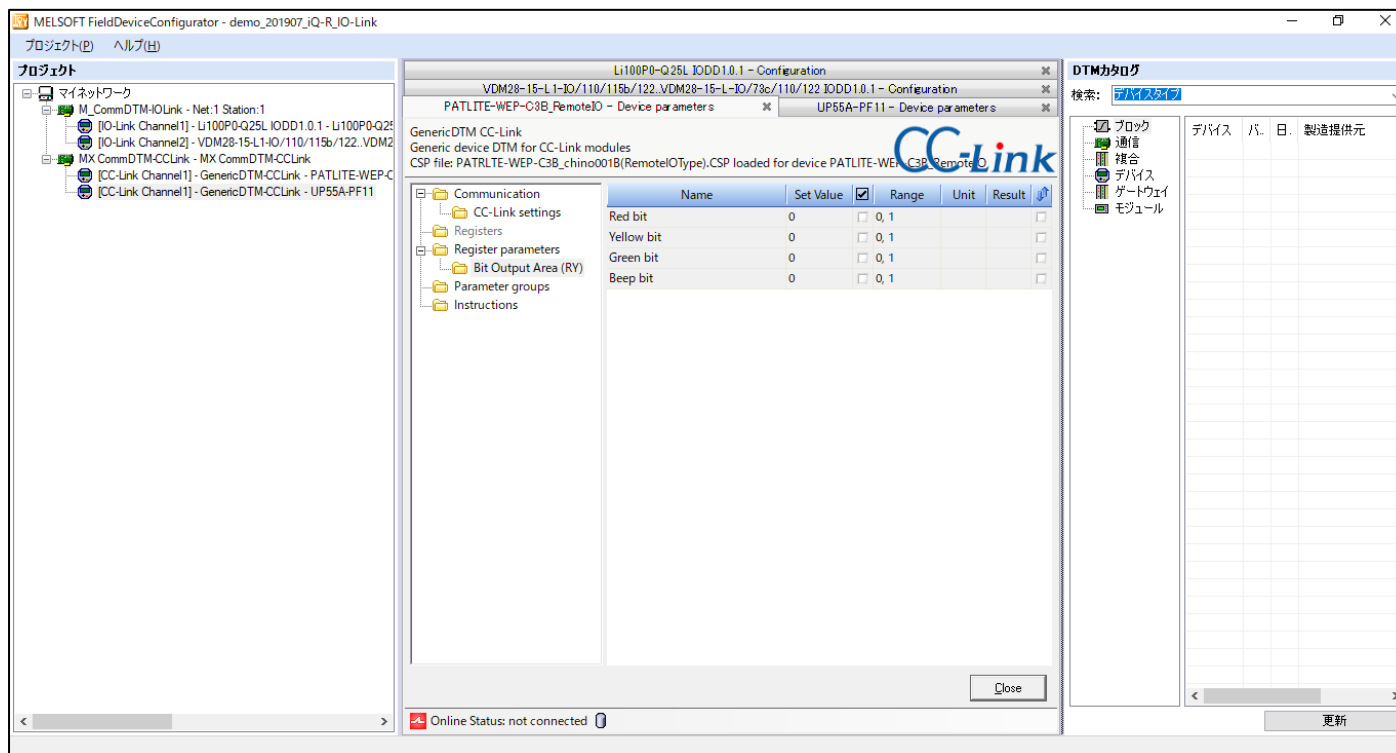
MELSOFT FieldDeviceConfigurator - demo_201907_iQ-R_IO-Link

プロジェクト(P) ヘルプ(H)

プロジェクト

マイネットワーク
M_CommDTM-IOLink - Net:1 Station:1
[IO-Link Channel1] - Li100P0-Q25L IODD1.0.1 - Li100P0-Q25
[IO-Link Channel2] - VDM28-15-L1-IO/110/115b/122..VDM2
MX CommDTM-CCLink - MX CommDTM-CCLink
[CC-Link Channel1] - GenericDTM-CCLink - PATLITE-WEP-C
[CC-Link Channel1] - GenericDTM-CCLink - UP55A-PF11

Li100P0-Q25L IODD1.0.1 - Configuration
VDM28-15-L1-IO/110/115b/122..VDM28-15-L-IO/73c/110/122 IODD1.0.1 - Configuration
PATLITE-WEP-C3B_RemoteIO - Device parameters
UP55A-PF11 - Device parameters

GenericDTM CC-Link
Generic device DTM for CC-Link modules
CSP file: PATRLTE-WEP-C3B_chino001B(RemoteIOType).CSP loaded for device PATLITE-WEP-C3B_RemoteIO

CC-Link

Communication
CC-Link settings
Registers
Register parameters
Bit Output Area (RY)
Parameter groups
Instructions

| Name | Set Value | | Range | Unit | Result | |
|---|---|---|---|---|---|---|
| Red bit | 0 | | 0, 1 | | | |
| Yellow bit | 0 | | 0, 1 | | | |
| Green bit | 0 | | 0, 1 | | | |
| Beep bit | 0 | | 0, 1 | | | |

Close

Online Status: not connected

DTMカタログ
検索: デバイスタイプ

ブロック
通信
複合
デバイス
ゲートウェイ
モジュール

| デバイス | バ. | 日. | 製造提供元 |
|---|---|---|---|

更新